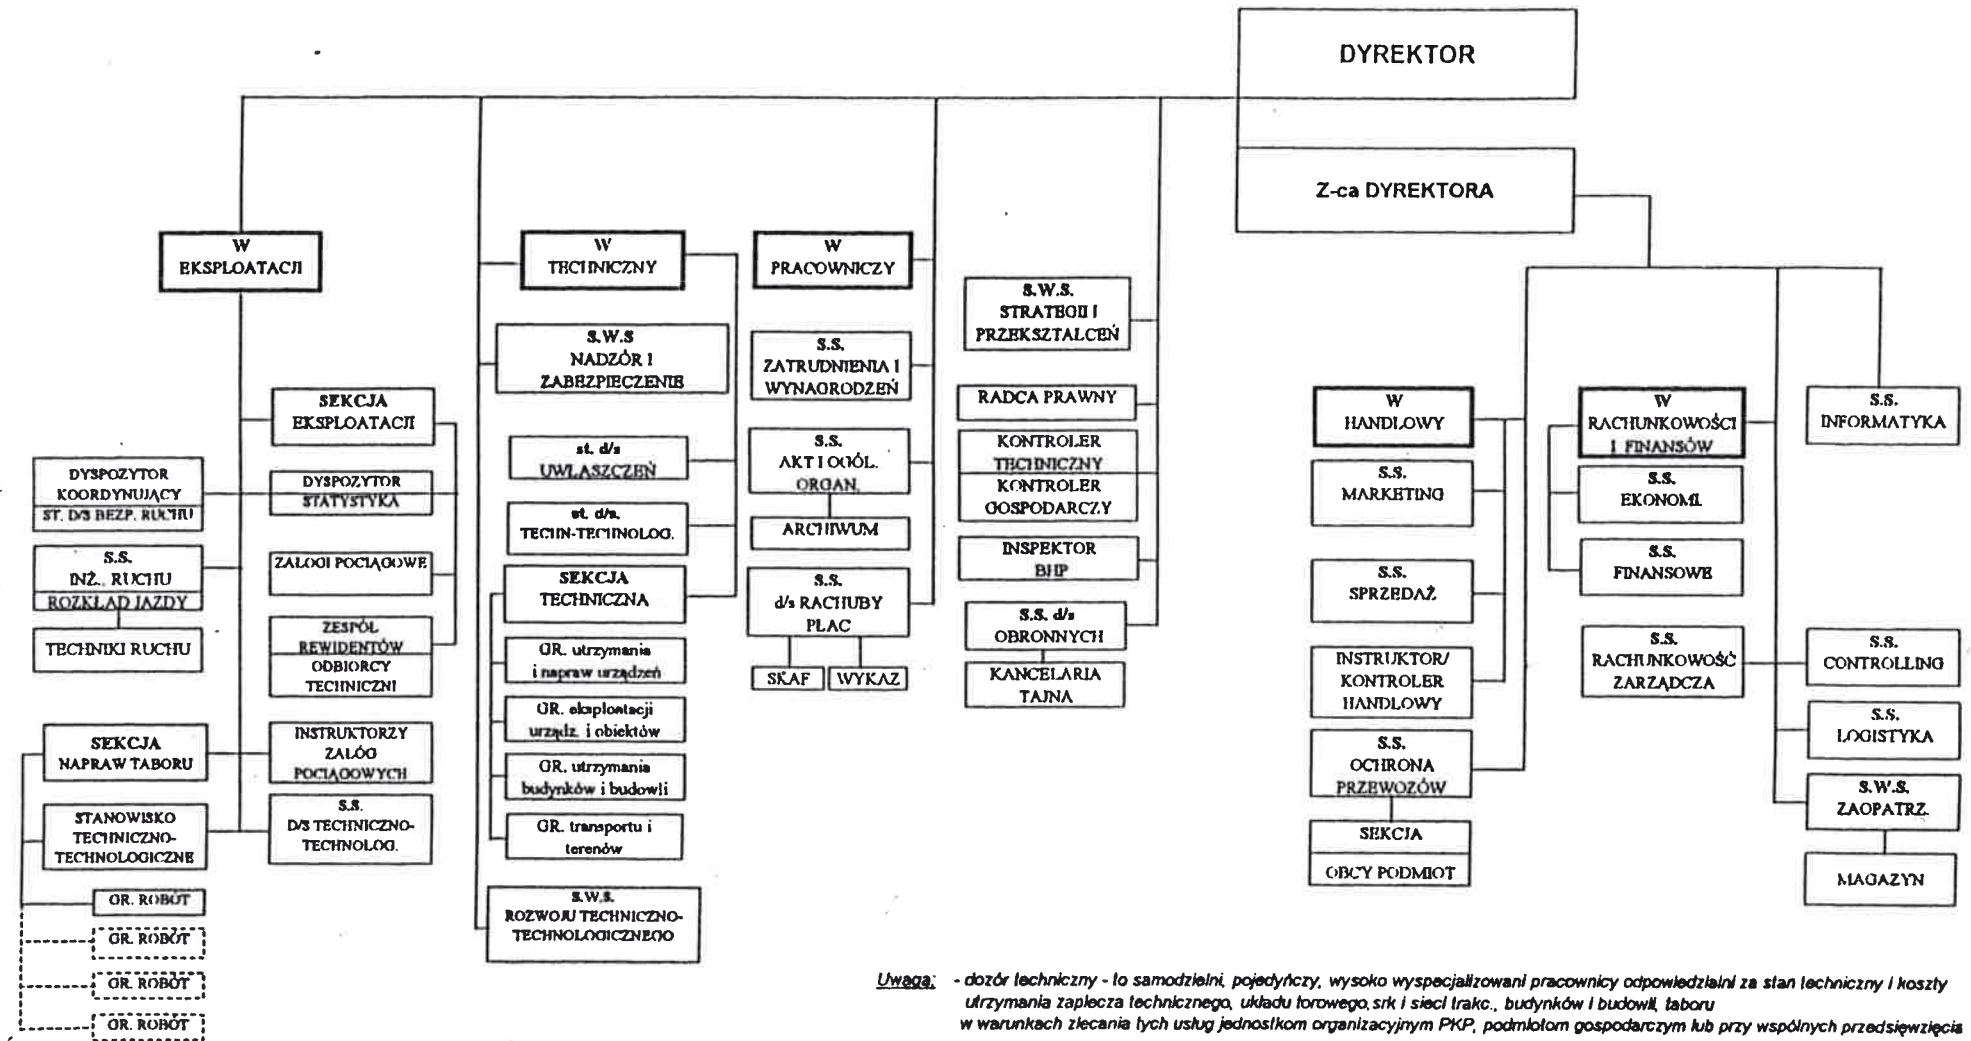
DYREKTOR

Z-ca DYREKTORA

W EKSPLOATACJI

SEKCJA EKSPLOATACJI

DYSPOZYTOR KOORDYNUJĄCY

ST. D/S BEZP. RUCHU

DYSPOZYTOR STATYSTYKA

S.S. INŻ. RUCHU

ROZKŁAD JAZDY

ZAŁOGI POCIĄGOWE

TECHNIKI RUCHU

ZESPÓŁ REWIDENTÓW

ODBIORCY TECHNICZNI

SEKCJA NAPRAW TABORU

INSTRUKTORZY ZAŁÓG POCIĄGOWYCH

STANOWISKO TECHNICZNO-TECHNOLOGICZNE

S.S. D/S TECHNICZNO-TECHNOLOG.

GR. ROBÓT

GR. ROBÓT

GR. ROBÓT

GR. ROBÓT

W TECHNICZNY

S.W.S NADZÓR I ZABEZPIECZENIE

st. d/s UWŁASZCZEŃ

st. d/s. TECHN-TECHNOLOG.

SEKCJA TECHNICZNA

GR. utrzymania i napraw urządzeń

GR. eksploatacji urządz. i obiektów

GR. utrzymania budynków i budowli

GR. transportu i terenów

S.W.S. ROZWOJU TECHNICZNO-TECHNOLOGICZNEGO

W PRACOWNICZY

S.S. ZATRUDNIENIA I WYNAGRODZEŃ

S.S. AKT I OGÓL. ORGAN.

ARCHIWUM

S.S. d/s RACHUBY PŁAC

SKAF

WYKAZ

S.W.S. STRATEGII I PRZEKSZTAŁCEŃ

RADCA PRAWNY

KONTROLER TECHNICZNY

KONTROLER GOSPODARCZY

INSPEKTOR BHP

S.S. d/s OBRONNYCH

KANCELARIA TAJNA

W HANDLOWY

S.S. MARKETING

S.S. SPRZEDAŻ

INSTRUKTOR/ KONTROLER HANDLOWY

S.S. OCHRONA PRZEWOZÓW

SEKCJA

OBCY PODMIOT

W RACHUNKOWOŚCI I FINANSÓW

S.S. EKONOMI.

S.S. FINANSOWE

S.S. RACHUNKOWOŚĆ ZARZĄDCZA

S.S. INFORMATYKA

S.S. CONTROLLING

S.S. LOGISTYKA

S.W.S. ZAOPATRZ.

MAGAZYN

Uwaga: - dozór techniczny - to samodzielni, pojedyńczy, wysoko wyspecjalizowani pracownicy odpowiedzialni za stan techniczny i koszty utrzymania zaplecza technicznego, układu torowego, srk i sieci trakc., budynków i budowli, taboru w warunkach zlecania tych usług jednostkom organizacyjnym PKP, podmiotom gospodarczym lub przy wspólnych przedsięwzięcia